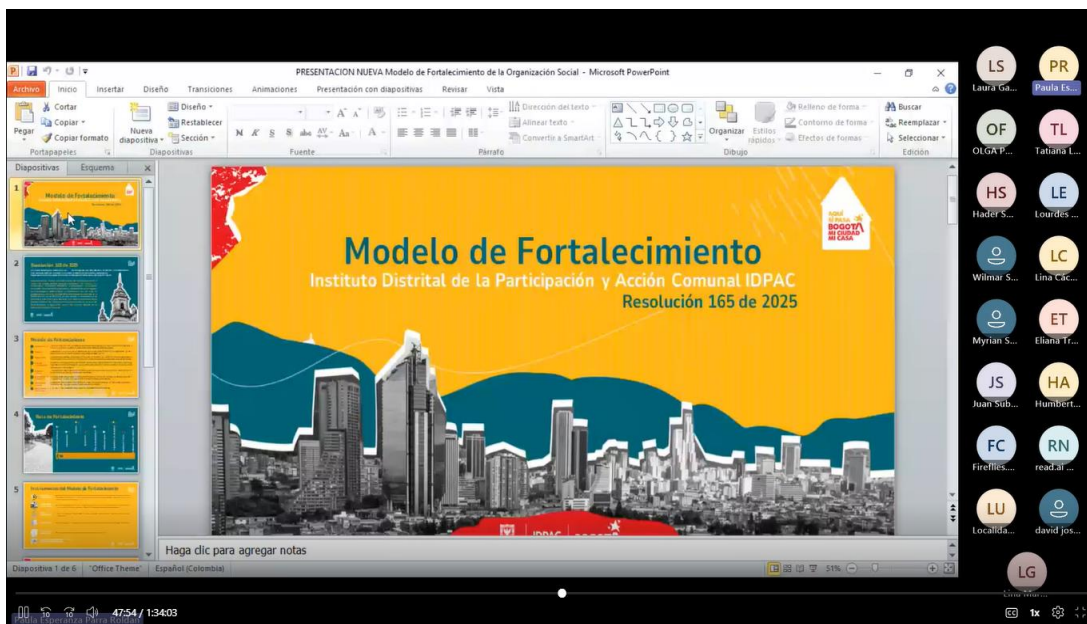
PRESENTACION NUEVA Modelo de Fortalecimiento de la Organización Social - Microsoft PowerPoint

Archivo | Inicio | Insertar | Diseño | Transiciones | Animaciones | Presentación con diapositivas | Revisar | Vista

Cortar
Copiar
Pegar
Copiar formato
Portapapeles
Nueva diapositiva
Diseño
Restablecer
Sección
Diapositivas
Fuente
Dirección del texto
Alinear texto
Convertir a SmartArt
Párrafo
Organizar
Estilos rápidos
Relleno de forma
Contorno de forma
Efectos de formas
Dibujo
Buscar
Reemplazar
Seleccionar
Edición

Diapositivas | Esquema

1
Modelo de Fortalecimiento
2
Resolución 165 de 2025
3
Modelo de Fortalecimiento
4
Ruta de Fortalecimiento
5
Instrumentos del Modelo de Fortalecimiento

Modelo de Fortalecimiento
Instituto Distrital de la Participación y Acción Comunal IDPAC
Resolución 165 de 2025

BOGOTÁ MI CIUDAD MI CASA

IDPAC

Haga clic para agregar notas

Diapositiva 1 de 6 | "Office Theme" | Español (Colombia) | 51%

LS Laura Ga...
PR Paula Es...
OF OLGA P...
TL Tatiana L...
HS Hader S...
LE Lourdes ...
Wilmar S...
LC Lina Các...
Myrian S...
ET Eliana Tr...
JS Juan Sub...
HA Humbert...
FC Fireflies....
RN read.ai ...
LU Localida...
david jos...
LG

Paula Esperanza Parra Roldan

47:54 / 1:34:03
1x